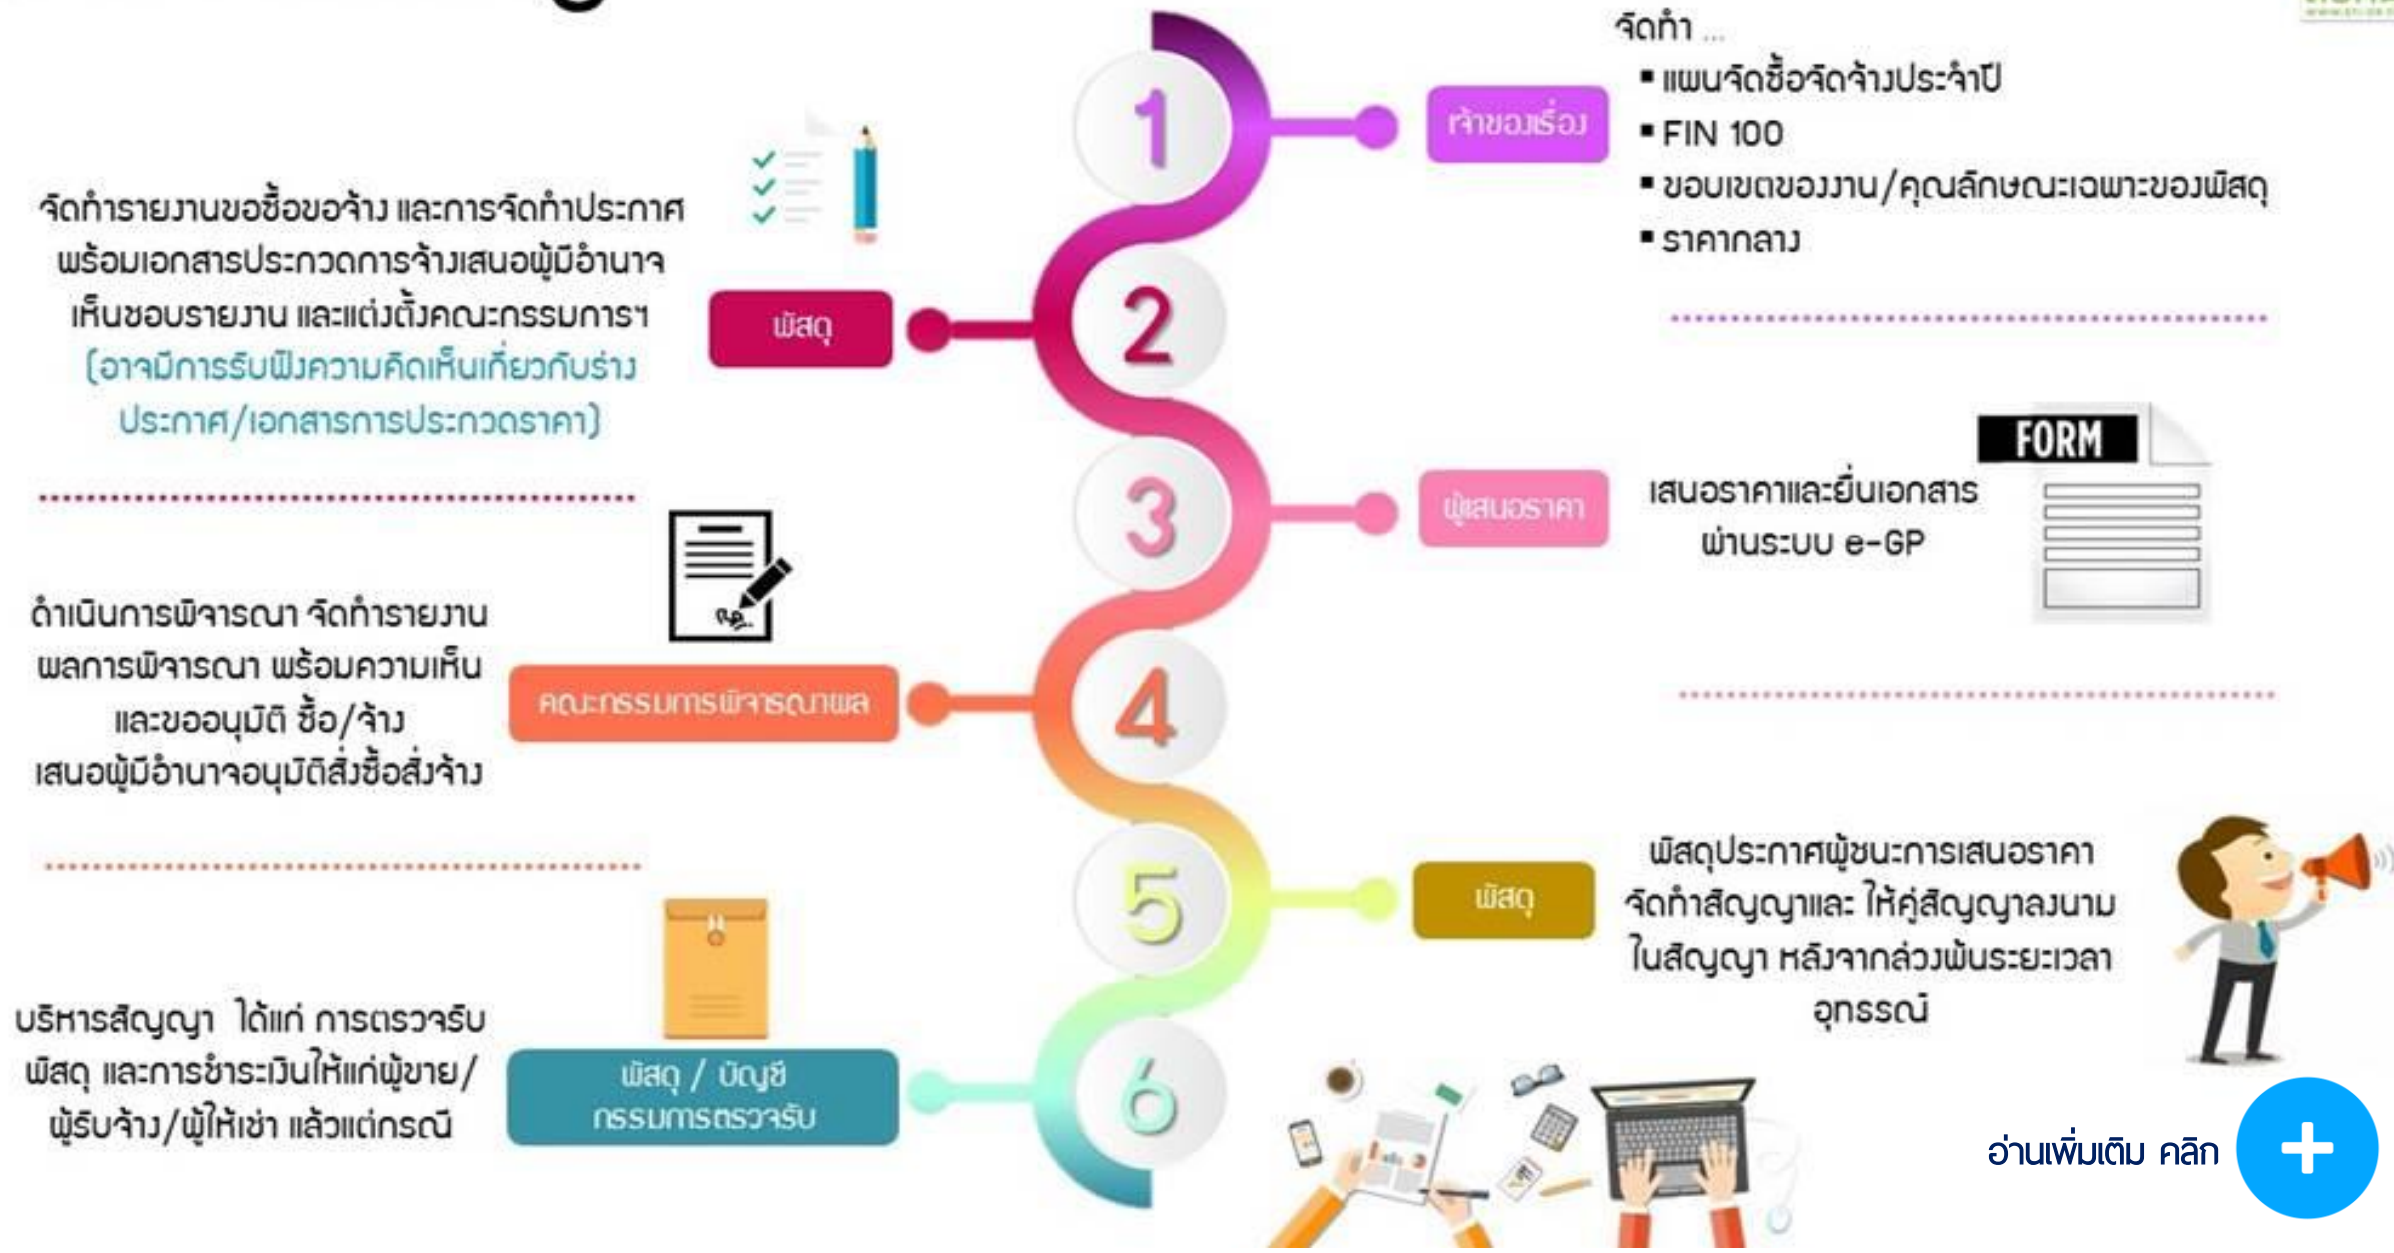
1
เจ้าของเรื่อง
จัดทำ ...
▪ แผนจัดซื้อจัดจ้างประจำปี
▪ FIN 100
▪ ขอบเขตของงาน/คุณลักษณะเฉพาะของพัสดุ
▪ ราคากลาง

2
พัสดุ
จัดทำรายงานขอซื้อขอจ้าง และการจัดทำประกาศ พร้อมเอกสารประกวดการจ้างเสนอผู้มีอำนาจ เห็นชอบรายงาน และแต่งตั้งคณะกรรมการฯ (อาจมีการรับฟังความคิดเห็นเกี่ยวกับร่าง ประกาศ/เอกสารการประกวดราคา)

3
ผู้เสนอราคา
FORM
เสนอราคาและยื่นเอกสาร ผ่านระบบ e-GP

4
คณะกรรมการพิจารณาผล
ดำเนินการพิจารณา จัดทำรายงาน ผลการพิจารณา พร้อมความเห็น และขออนุมัติ ซื้อ/จ้าง เสนอผู้มีอำนาจอนุมัติสั่งซื้อสั่งจ้าง

5
พัสดุ
พัสดุประกาศผู้ชนะการเสนอราคา จัดทำสัญญาและ ให้คู่สัญญาลงนาม ในสัญญา หลังจากล่วงพ้นระยะเวลา อุทธรณ์

6
พัสดุ / บัญชี กรรมการตรวจรับ
บริหารสัญญา ได้แก่ การตรวจรับ พัสดุ และการชำระเงินให้แก่ผู้ขาย/ ผู้รับจ้าง/ผู้ให้เช่า แล้วแต่กรณี

อ่านเพิ่มเติม คลิก
+